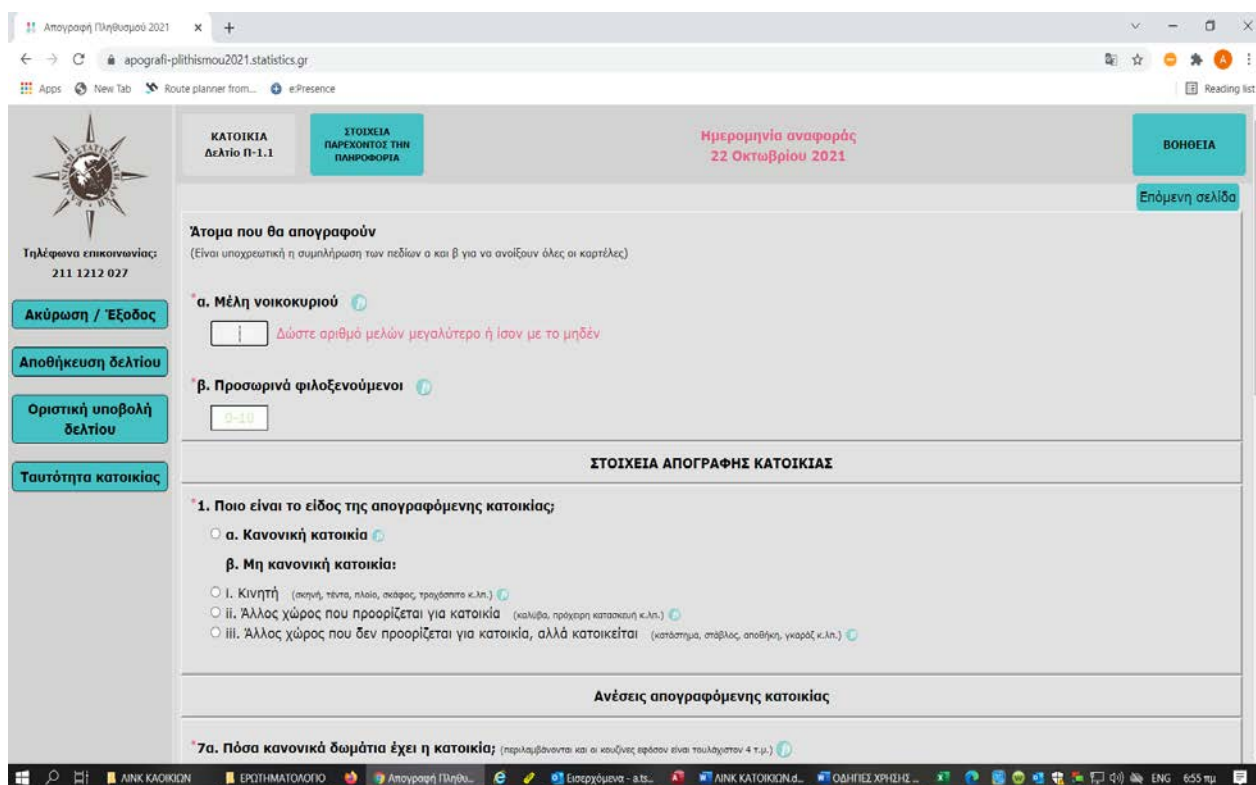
Απογραφή Πληθυσμού 2021 × +

apografi-plithismou2021.statistics.gr

Apps New Tab Route planner from... e:Presence

Reading list

ΚΑΤΟΙΚΙΑ
Δελτίο Π-1.1

ΣΤΟΙΧΕΙΑ ΠΑΡΕΧΟΝΤΟΣ ΤΗΝ ΠΛΗΡΟΦΟΡΙΑ

Ημερομηνία αναφοράς
22 Οκτωβρίου 2021

ΒΟΗΘΕΙΑ

Επόμενη σελίδα

Τηλέφωνα επικοινωνίας:
211 1212 027

Ακύρωση / Έξοδος

Αποθήκευση δελτίου

Οριστική υποβολή δελτίου

Ταυτότητα κατοικίας

Άτομα που θα απογραφούν
(Είναι υποχρεωτική η συμπλήρωση των πεδίων α και β για να ανοίξουν όλες οι καρτέλες)

*α. Μέλη νοικοκυριού

Δώστε αριθμό μελών μεγαλύτερο ή ίσον με το μηδέν

*β. Προσωρινά φιλοξενούμενοι

0-10

ΣΤΟΙΧΕΙΑ ΑΠΟΓΡΑΦΗΣ ΚΑΤΟΙΚΙΑΣ

*1. Ποιο είναι το είδος της απογραφόμενης κατοικίας;

α. Κανονική κατοικία

β. Μη κανονική κατοικία:

i. Κινητή (σκηνή, τέντα, πλοίο, σκάφος, τροχόσπιτο κ.λπ.)
ii. Άλλος χώρος που προορίζεται για κατοικία (καλύβα, πρόχειρη κατασκευή κ.λπ.)
iii. Άλλος χώρος που δεν προορίζεται για κατοικία, αλλά κατοικείται (κατάστημα, στάβλος, αποθήκη, γκαράζ κ.λπ.)

Ανέσεις απογραφόμενης κατοικίας

*7α. Πόσα κανονικά δωμάτια έχει η κατοικία; (περιλαμβάνονται και οι κουζίνες εφόσον είναι τουλάχιστον 4 τ.μ.)

ΛΙΝΚ ΚΑΟΙΚΙΩΝ ΕΡΩΤΗΜΑΤΟΛΟΓΙΟ Απογραφή Πληθυ... Εισερχόμενα - a.ts... ΛΙΝΚ ΚΑΤΟΙΚΙΩΝ.d... ΟΔΗΓΙΕΣ ΧΡΗΣΗΣ ... ENG 6:55 πμ